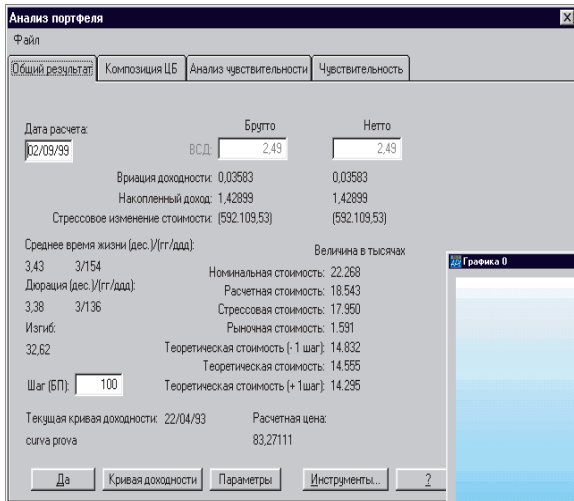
Анализ портфеля
Файл
Общий результат | Композиция ЦБ | Анализ чувствительности | Чувствительность

Дата расчета:
02/09/99

Брутто
Нетто
ВСД: 2,49
2,49

Вриация доходности: 0,03583
0,03583
Накопленный доход: 1,42899
1,42899
Стрессовое изменение стоимости: (592.109,53)
(592.109,53)

Среднее время жизни (дес.)/(гг/ддд):
3,43 3/154
Дюрация (дес.)/(гг/ддд):
3,38 3/136
Изгиб:
32,62

Шаг (БП): 100

Величина в тысячах
Номинальная стоимость: 22.268
Расчетная стоимость: 18.543
Стрессовая стоимость: 17.950
Рыночная стоимость: 1.591
Теоретическая стоимость (- 1 шаг): 14.832
Теоретическая стоимость: 14.555
Теоретическая стоимость (+ 1шаг): 14.295

Текущая кривая доходности: 22/04/93
curva prova

Расчетная цена:
83,27111

Да | Кривая доходности | Параметры | Инструменты... | ?

Графика 0